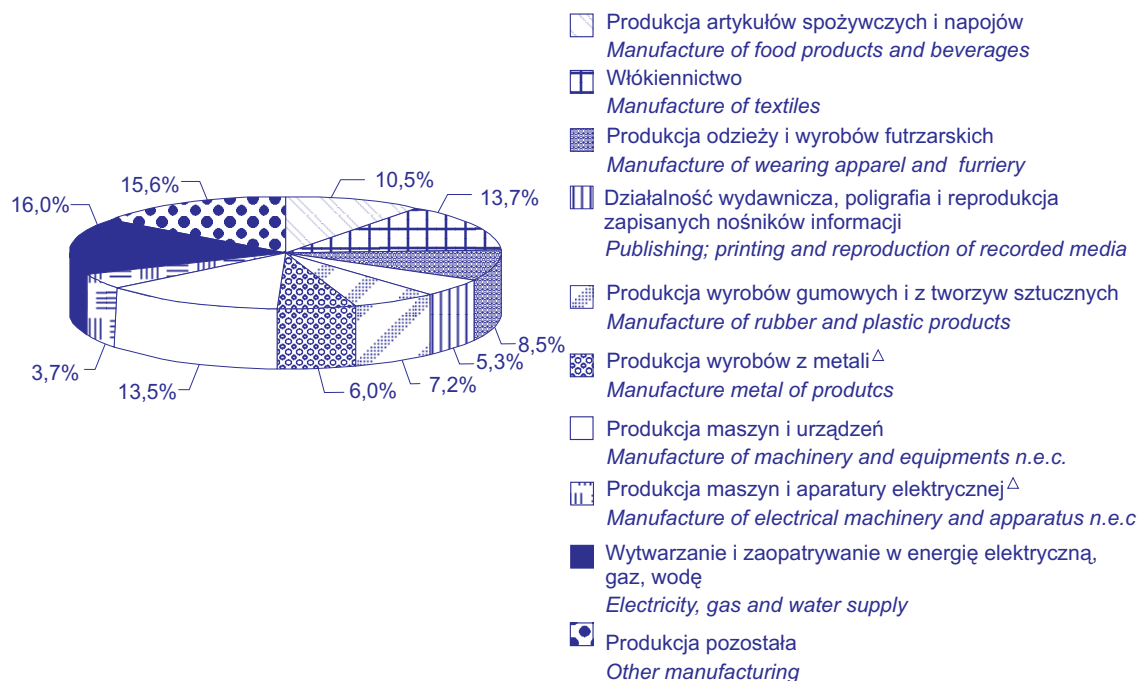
15,6%
16,0%
10,5%
13,7%
8,5%
5,3%
7,2%
6,0%
13,5%
3,7%

Produkcja artykułów spożywczych i napojów
*Manufacture of food products and beverages*

Włókiennictwo
*Manufacture of textiles*

Produkcja odzieży i wyrobów futrzarskich
*Manufacture of wearing apparel and furriery*

Działalność wydawnicza, poligrafia i reprodukcja zapisanych nośników informacji
*Publishing; printing and reproduction of recorded media*

Produkcja wyrobów gumowych i z tworzyw sztucznych
*Manufacture of rubber and plastic products*

Produkcja wyrobów z metali$^{\triangle}$
*Manufacture metal of produtcs*

Produkcja maszyn i urządzeń
*Manufacture of machinery and equipments n.e.c.*

Produkcja maszyn i aparatury elektrycznej$^{\triangle}$
*Manufacture of electrical machinery and apparatus n.e.c*

Wytwarzanie i zaopatrywanie w energię elektryczną, gaz, wodę
*Electricity, gas and water supply*

Produkcja pozostała
*Other manufacturing*